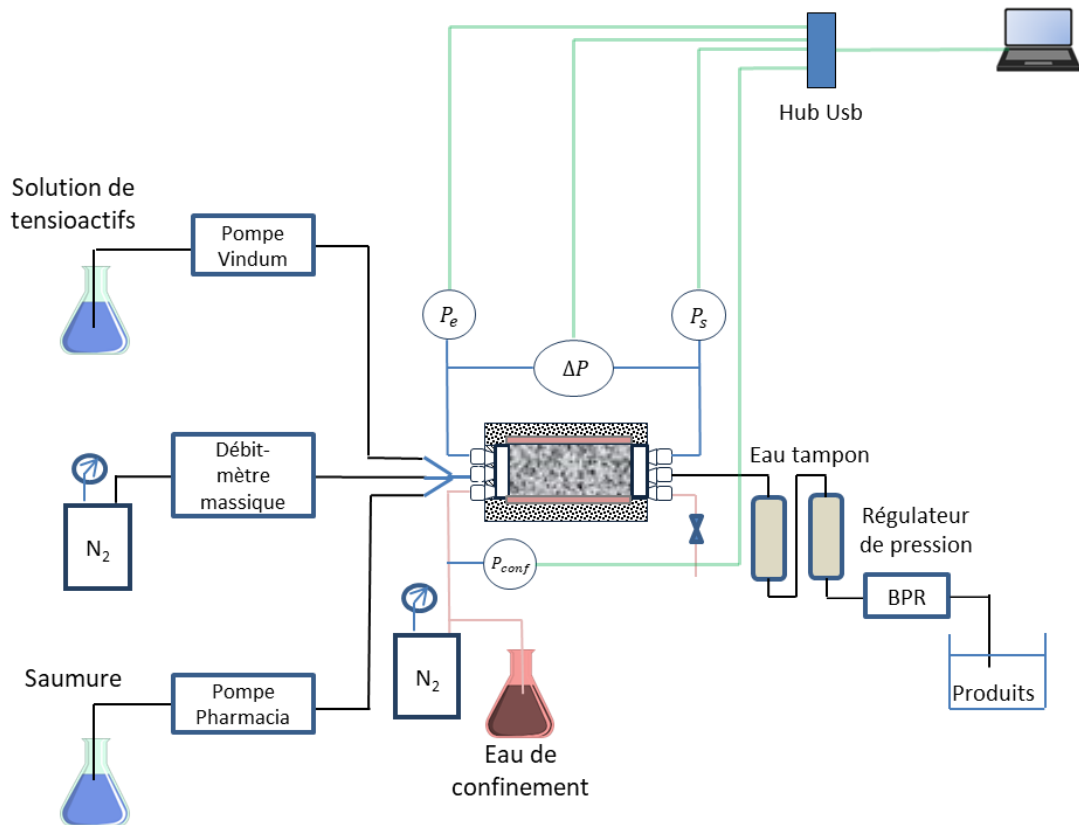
Hub Usb

Solution de tensioactifs

Pompe Vindum

$P_e$

$P_s$

$\Delta P$

Débit-mètre massique

$N_2$

Eau tampon

Régulateur de pression

$P_{conf}$

BPR

Saumure

Pompe Pharmacia

$N_2$

Produits

Eau de confinement